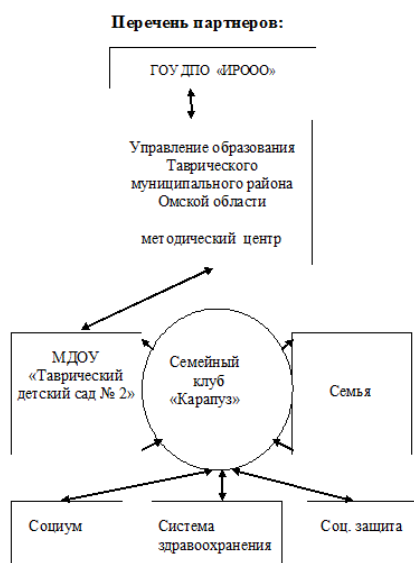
Перечень партнеров:

ГОУ ДПО «ИРООО»

Управление образования Таврического муниципального района Омской области

методический центр

МДОУ «Таврический детский сад № 2»

Семейный клуб «Карапуз»

Семья

Социум

Система здравоохранения

Соц. защита